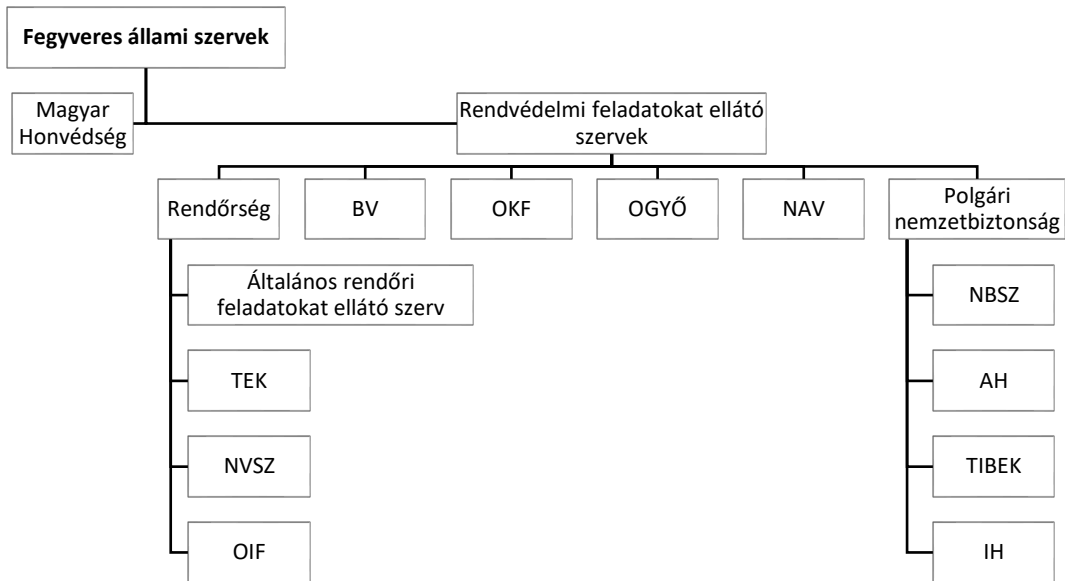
Fegyveres állami szervek

Magyar Honvédség

Rendvédelmi feladatokat ellátó szervek

Rendőrség

BV

OKF

OGYŐ

NAV

Polgári nemzetbiztonság

Általános rendőri feladatokat ellátó szerv

TEK

NVSZ

OIF

NBSZ

AH

TIBEK

IH